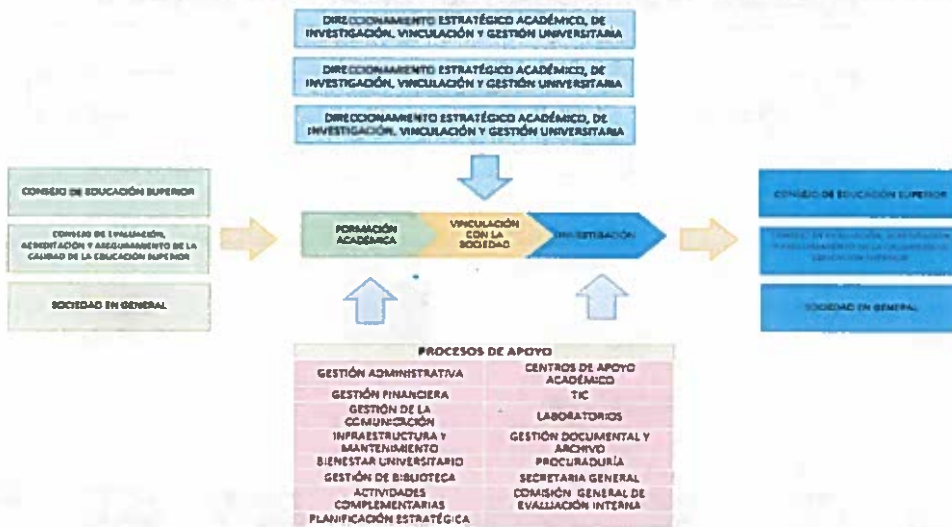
DIRECCIONAMIENTO ESTRATÉGICO ACADÉMICO, DE INVESTIGACIÓN, VINCULACIÓN Y GESTIÓN UNIVERSITARIA

DIRECCIONAMIENTO ESTRATÉGICO ACADÉMICO, DE INVESTIGACIÓN, VINCULACIÓN Y GESTIÓN UNIVERSITARIA

DIRECCIONAMIENTO ESTRATÉGICO ACADÉMICO, DE INVESTIGACIÓN, VINCULACIÓN Y GESTIÓN UNIVERSITARIA

CONSEJO DE EDUCACIÓN SUPERIOR

CONSEJO DE EVALUACIÓN, ACREDITACIÓN Y ASEGURAMIENTO DE LA CALIDAD DE LA EDUCACIÓN SUPERIOR

SOCIEDAD EN GENERAL

FORMACIÓN ACADÉMICA

VINCULACIÓN CON LA SOCIEDAD

INVESTIGACIÓN

CONSEJO DE EDUCACIÓN SUPERIOR

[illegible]

SOCIEDAD EN GENERAL

PROCESOS DE APOYO

| | |
|---|---|
| GESTIÓN ADMINISTRATIVA | CENTROS DE APOYO ACADÉMICO |
| GESTIÓN FINANCIERA | TIC |
| GESTIÓN DE LA COMUNICACIÓN | LABORATORIOS |
| INFRAESTRUCTURA Y MANTENIMIENTO | GESTIÓN DOCUMENTAL Y ARCHIVO |
| BIENESTAR UNIVERSITARIO | PROCURADURÍA |
| GESTIÓN DE BIBLIOTECA | SECRETARIA GENERAL |
| ACTIVIDADES COMPLEMENTARIAS | COMISIÓN GENERAL DE EVALUACIÓN INTERNA |
| PLANIFICACIÓN ESTRATÉGICA | |